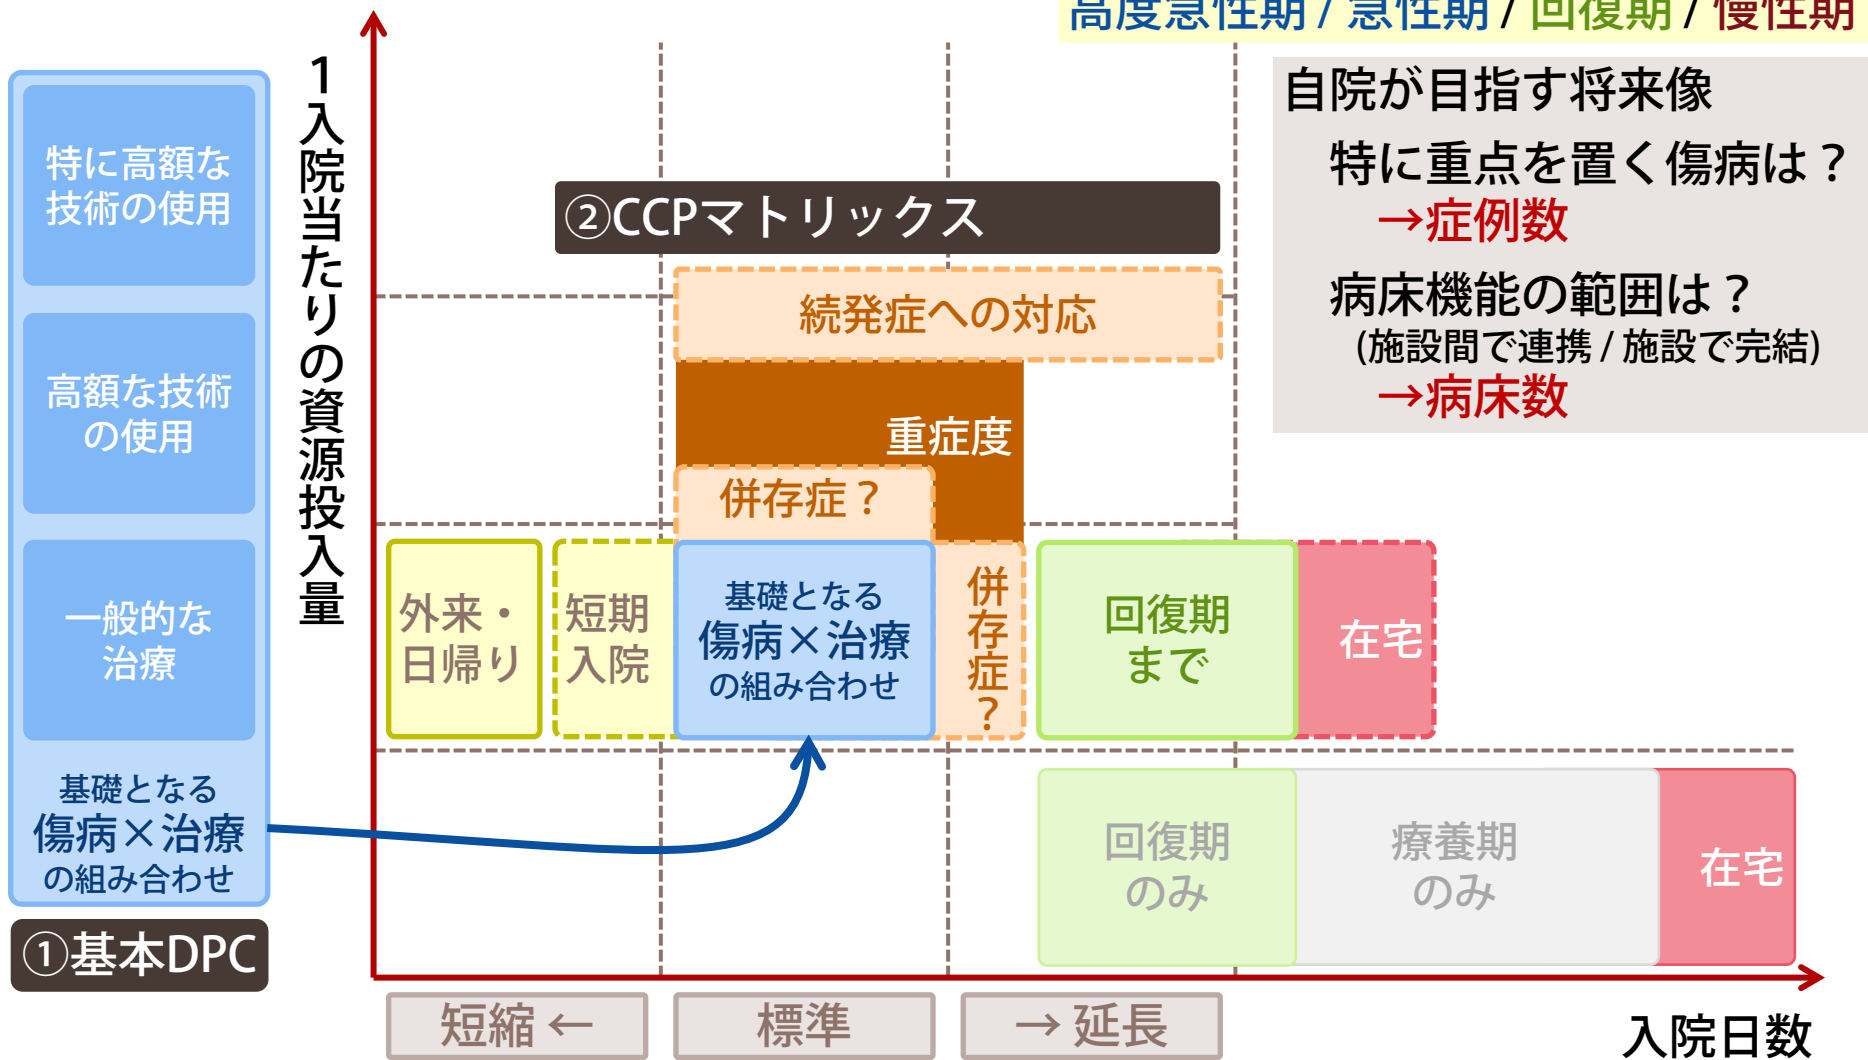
高度急性期 / 急性期 / 回復期 / 慢性期

自院が目指す将来像
特に重点を置く傷病は？
→症例数
病床機能の範囲は？
(施設間で連携 / 施設で完結)
→病床数

特に高額な技術の使用

高額な技術の使用

一般的な治療

基礎となる
傷病×治療
の組み合わせ

①基本DPC

1入院当たりの資源投入量

②CCPマトリックス

続発症への対応

重症度

併存症？

外来・日帰り

短期入院

基礎となる
傷病×治療
の組み合わせ

併存症？

回復期まで

在宅

回復期のみ

療養期のみ

在宅

短縮 ←

標準

→ 延長

入院日数